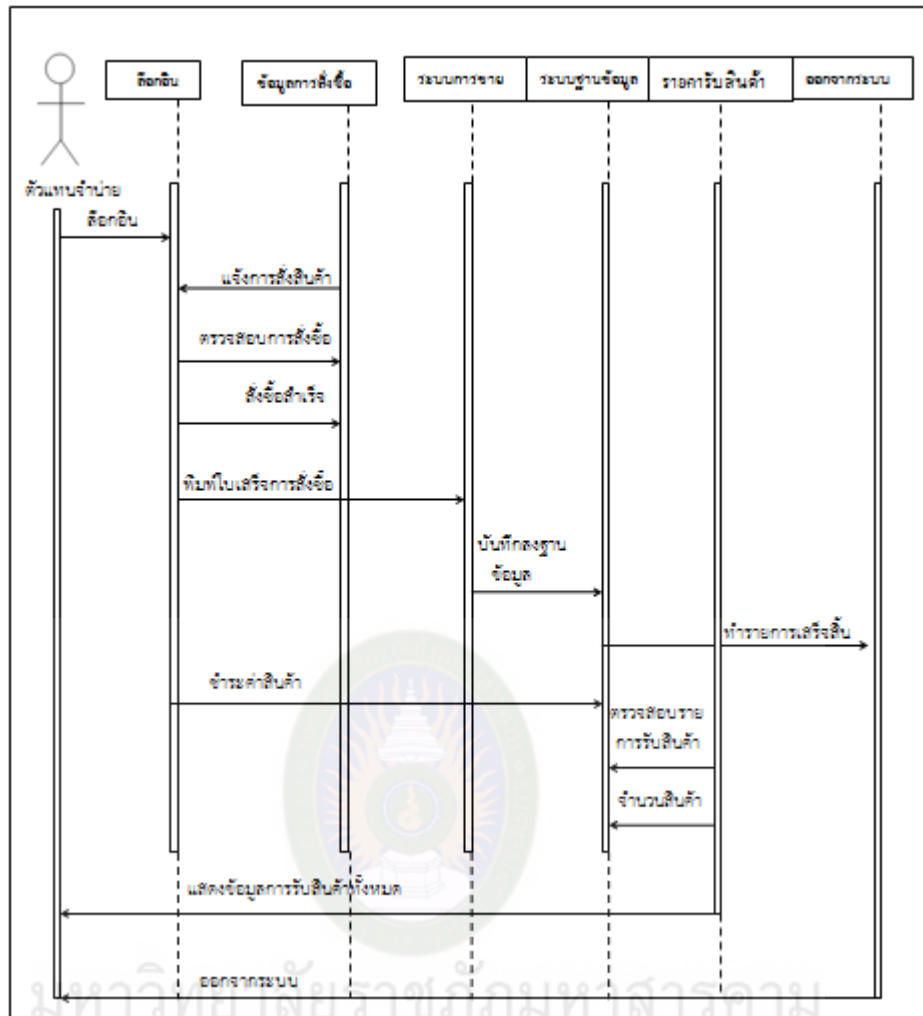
ล็อกอิน

ข้อมูลการสั่งซื้อ

ระบบการขาย

ระบบฐานข้อมูล

รายการรับสินค้า

ออกจากระบบ

ตัวแทนจำหน่าย

ล็อกอิน

แจ้งการสั่งสินค้า

ตรวจสอบการสั่งซื้อ

สั่งซื้อสำเร็จ

พิมพ์ใบเสร็จการสั่งซื้อ

บันทึกลงฐานข้อมูล

ทำรายการเสร็จสิ้น

ชำระค่าสินค้า

ตรวจสอบรายการรับสินค้า

จำนวนสินค้า

แสดงข้อมูลการรับสินค้าทั้งหมด

ออกจากระบบ

มหาวิทยาลัยราชภัฏมหาสารคาม